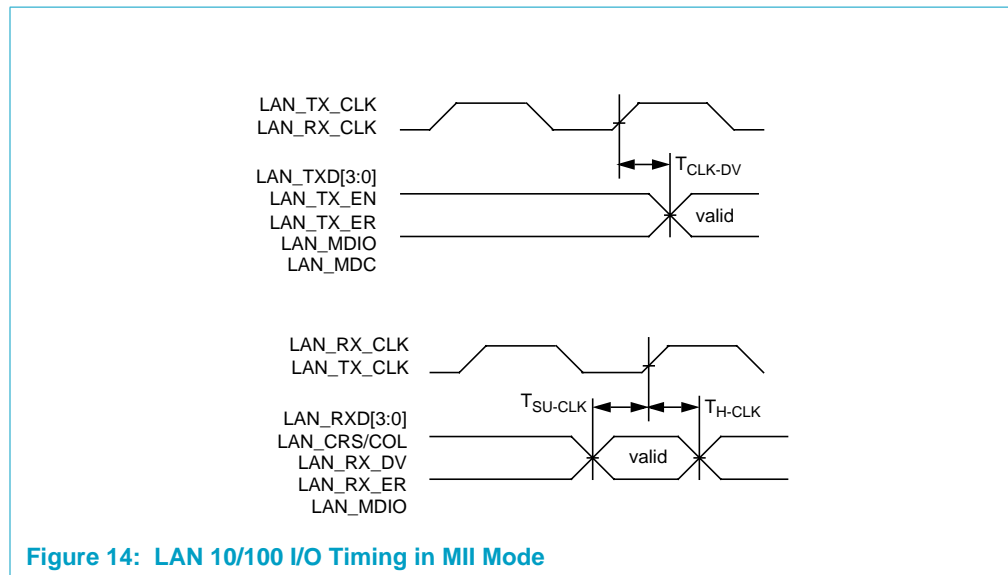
LAN_TX_CLK
LAN_RX_CLK

$T_{CLK-DV}$

LAN_TXD[3:0]
LAN_TX_EN
LAN_TX_ER
LAN_MDIO
LAN_MDC

valid

LAN_RX_CLK
LAN_TX_CLK

$T_{SU-CLK}$

$T_{H-CLK}$

LAN_RXD[3:0]
LAN_CRS/COL
LAN_RX_DV
LAN_RX_ER
LAN_MDIO

valid

Figure 14: LAN 10/100 I/O Timing in MII Mode